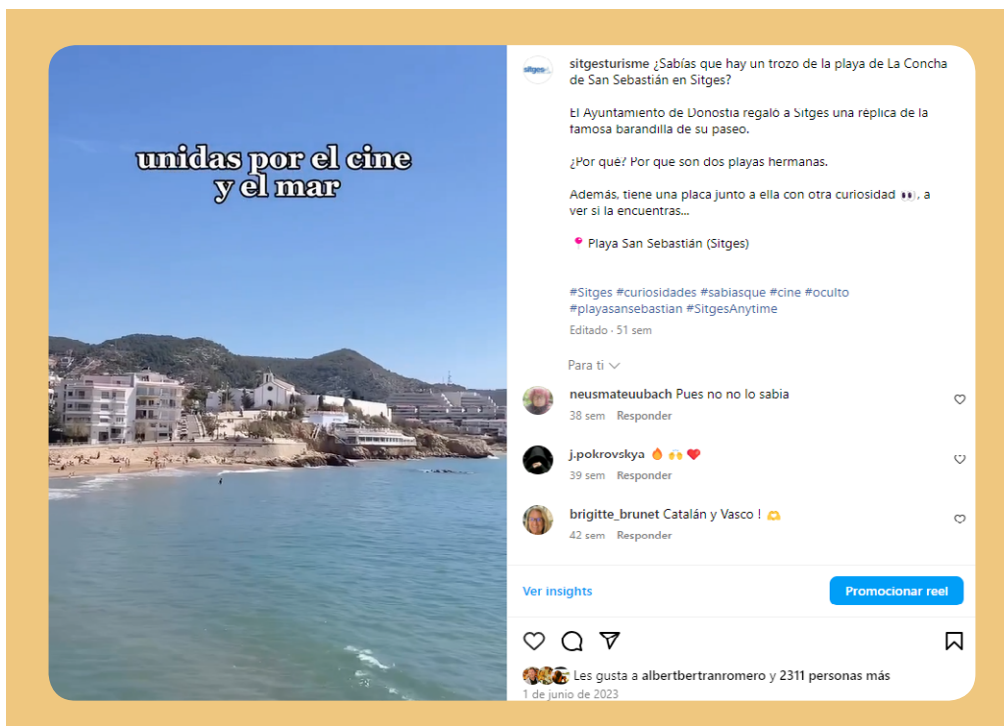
unidas por el cine y el mar

sitges

sitgesturisme ¿Sabías que hay un trozo de la playa de La Concha de San Sebastián en Sitges?

El Ayuntamiento de Donostia regalo a Sitges una réplica de la famosa barandilla de su paseo.

¿Por qué? Por que son dos playas hermanas.

Además, tiene una placa junto a ella con otra curiosidad 👀, a ver si la encuentras...

📍 Playa San Sebastián (Sitges)

#Sitges #curiosidades #sabiasque #cine #oculto #playasansebastian #SitgesAnytime

Editado · 51 sem

Para ti

neusmateuubach Pues no no lo sabia
38 sem Responder

j.pokrovskya 🔥 🙌 ❤️
39 sem Responder

brigitte_brunet Catalán y Vasco ! 🫶
42 sem Responder

Ver insights

Promocionar reel

Les gusta a albertbertranromero y 2311 personas más

1 de junio de 2023